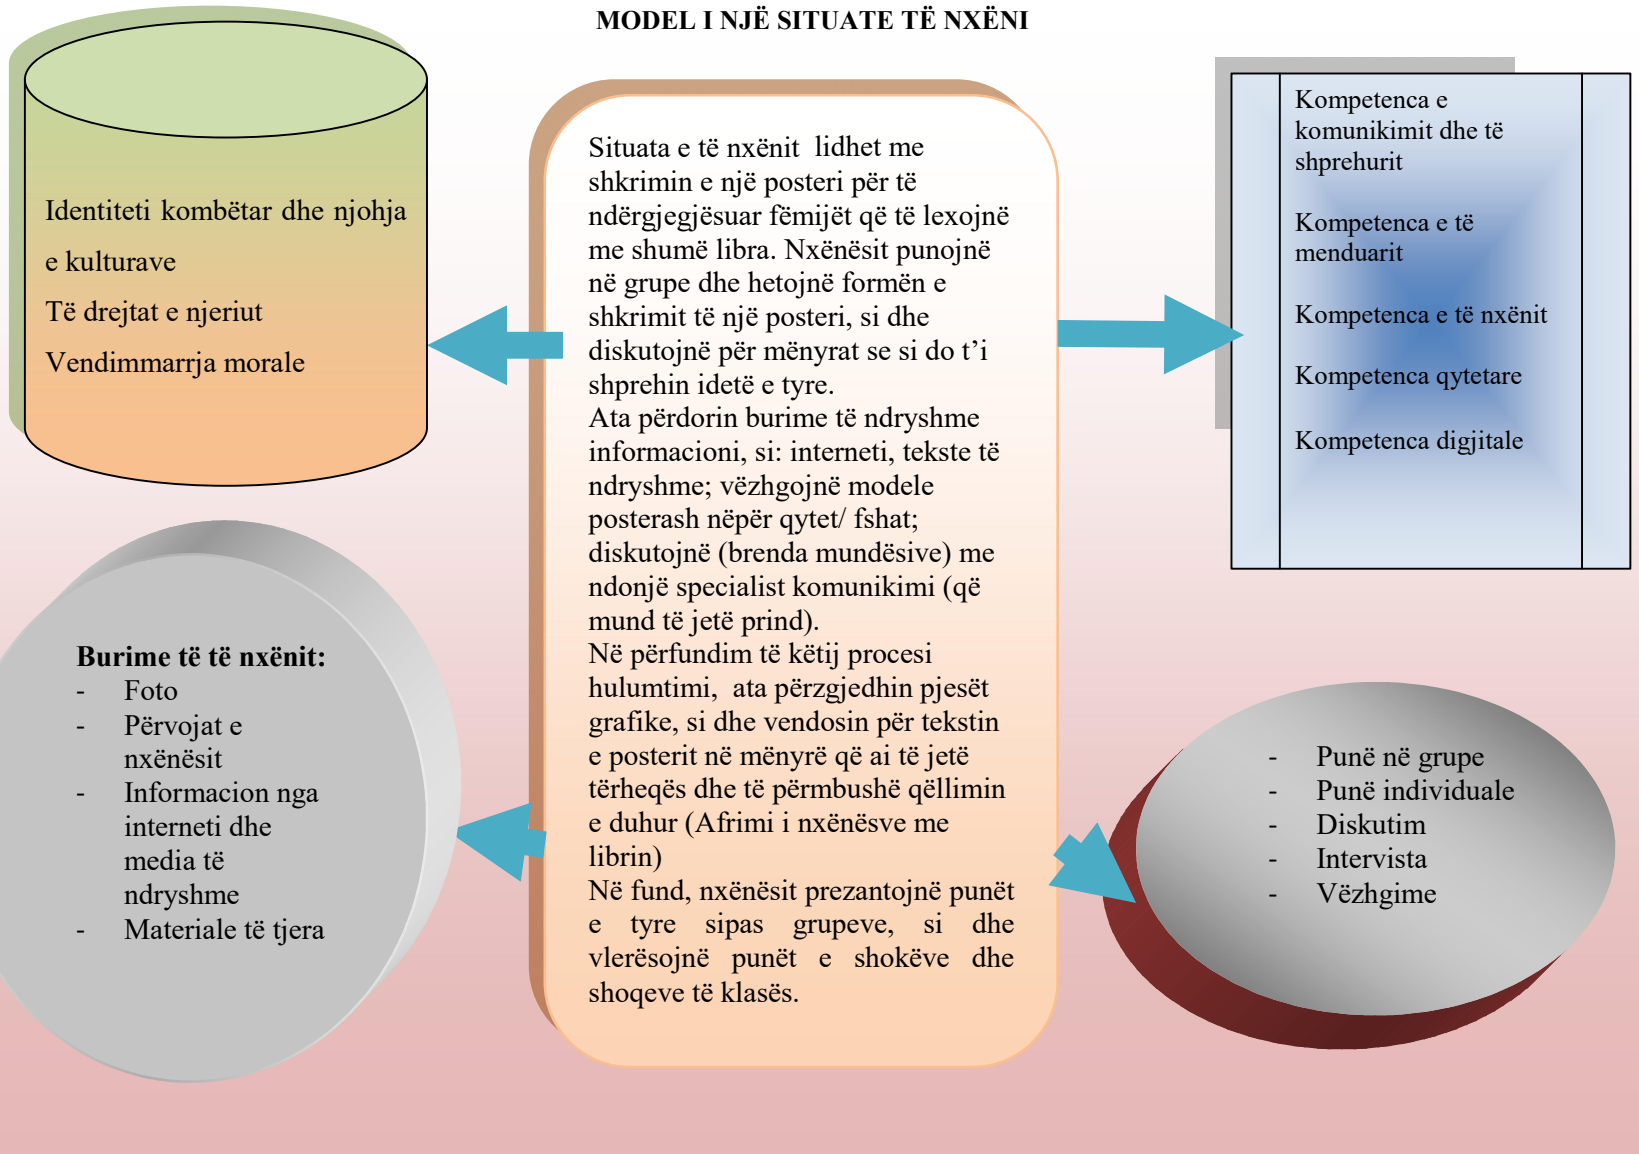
MODEL I NJË SITUATE TË NXËNI

Identiteti kombëtar dhe njohja e kulturave

Të drejtat e njeriut

Vendimmarrja morale

Situata e të nxënit lidhet me shkrimin e një posteri për të ndërgjegjësuar fëmijët që të lexojnë me shumë libra. Nxënësit punojnë në grupe dhe hetojnë formën e shkrimit të një posteri, si dhe diskutojnë për mënyrat se si do t'i shprehin idetë e tyre.
Ata përdorin burime të ndryshme informacioni, si: interneti, tekste të ndryshme; vëzhgojnë modele posterash nëpër qytet/ fshat; diskutojnë (brenda mundësive) me ndonjë specialist komunikimi (që mund të jetë prind).
Në përfundim të këtij procesi hulumtimi, ata përzgjedhin pjesët grafike, si dhe vendosin për tekstin e posterit në mënyrë që ai të jetë tërheqës dhe të përmbushë qëllimin e duhur (Afrimi i nxënësve me librin)
Në fund, nxënësit prezantojnë punët e tyre sipas grupeve, si dhe vlerësojnë punët e shokëve dhe shoqeve të klasës.

Kompetenca e komunikimit dhe të shprehurit

Kompetenca e të menduarit

Kompetenca e të nxënit

Kompetenca qytetare

Kompetenca digjitale

Burime të të nxënit:
- Foto
- Përvojat e nxënësit
- Informacion nga interneti dhe media të ndryshme
- Materiale të tjera

- Punë në grupe
- Punë individuale
- Diskutim
- Intervista
- Vëzhgime